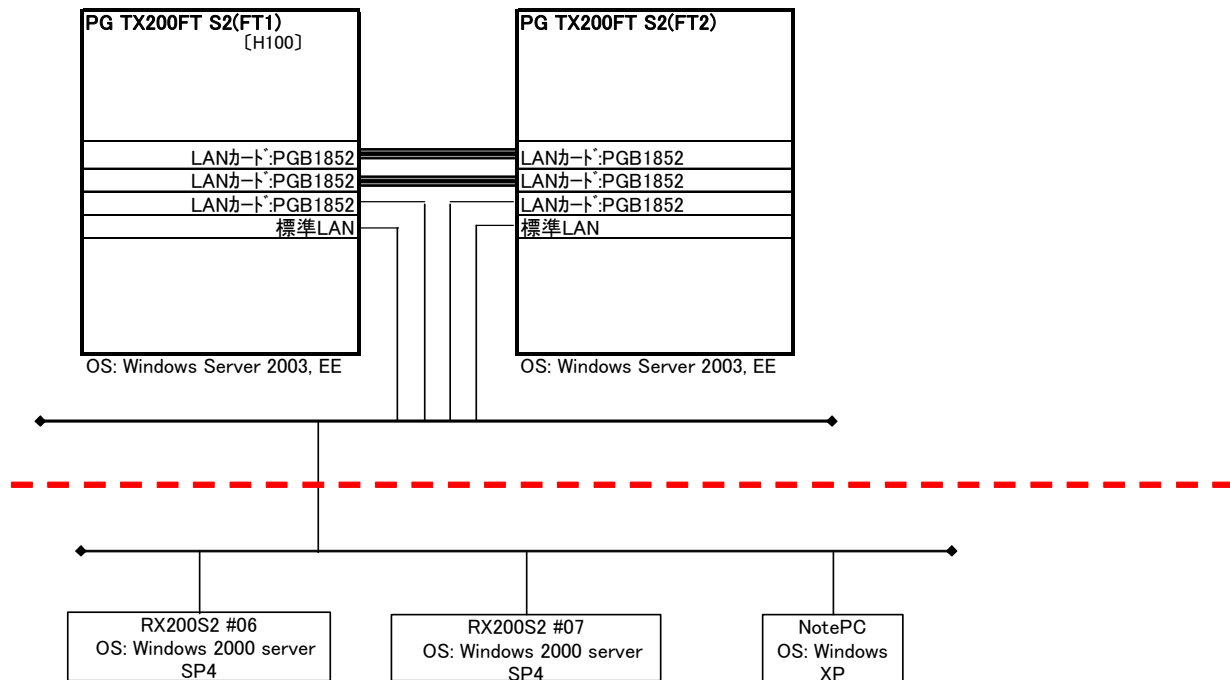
PG TX200FT S2(FT1)
〔H100〕

LANカード:PGB1852
LANカード:PGB1852
LANカード:PGB1852
標準LAN

OS: Windows Server 2003, EE

PG TX200FT S2(FT2)

LANカード:PGB1852
LANカード:PGB1852
LANカード:PGB1852
標準LAN

OS: Windows Server 2003, EE

RX200S2 #06
OS: Windows 2000 server
SP4

RX200S2 #07
OS: Windows 2000 server
SP4

NotePC
OS: Windows
XP